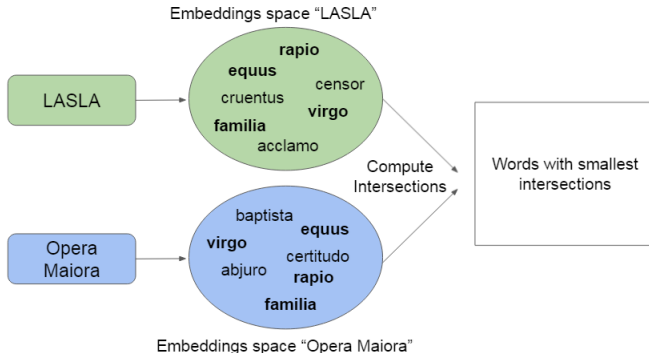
Embeddings space “LASLA”

LASLA

rapio
equus
censor
cruentus
virgo
familia
acclamo

Compute Intersections

Words with smallest intersections

Opera Maiora

baptista
equus
virgo
certitudo
abjuro
rapio
familia

Embeddings space “Opera Maiora”